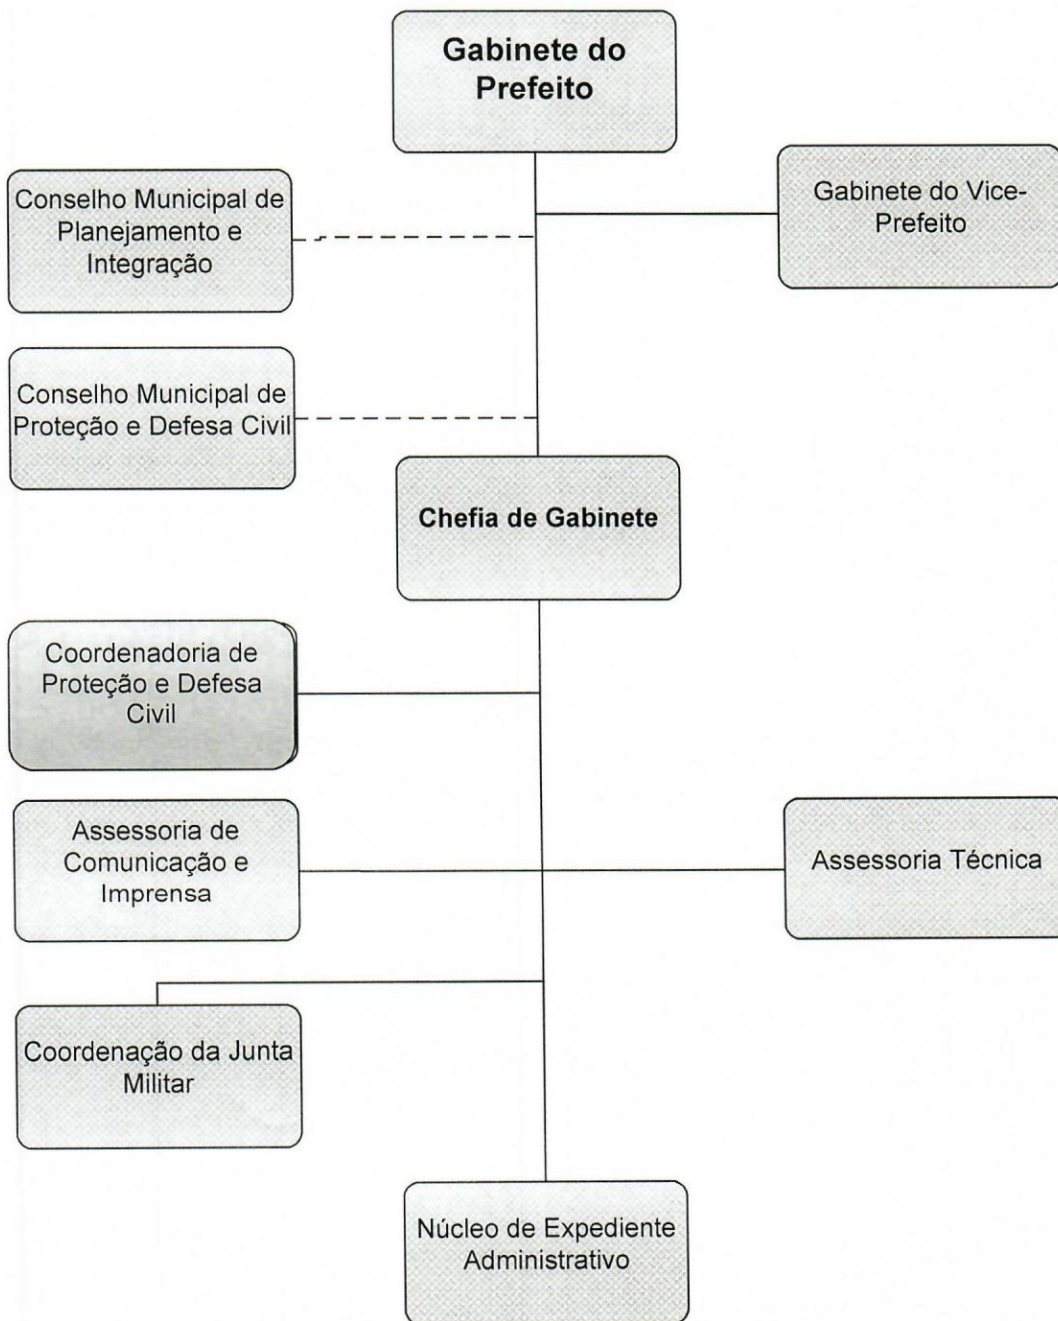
Gabinete do Prefeito

Conselho Municipal de Planejamento e Integração

Gabinete do Vice-Prefeito

Conselho Municipal de Proteção e Defesa Civil

Chefia de Gabinete

Coordenadoria de Proteção e Defesa Civil

Assessoria de Comunicação e Imprensa

Assessoria Técnica

Coordenação da Junta Militar

Núcleo de Expediente Administrativo